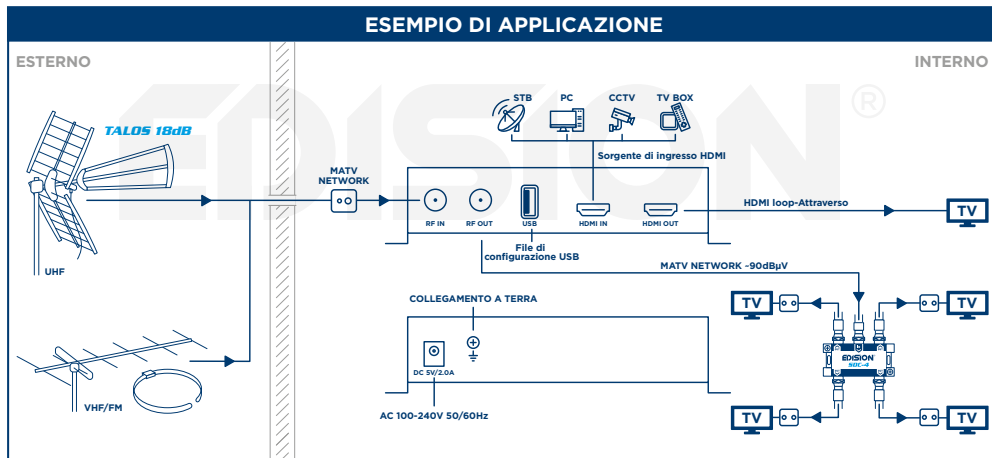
ESEMPIO DI APPLICAZIONE

ESTERNO

INTERNO

EDISION ®

TALOS 18dB

UHF

VHF/FM

MATV NETWORK

STB

PC

CCTV

TV BOX

Sorgente di ingresso HDMI

RF IN

RF OUT

USB

HDMI IN

HDMI OUT

HDMI loop-Attraverso

TV

File di configurazione USB

MATV NETWORK -90dBμV

COLLEGAMENTO A TERRA

DC 5V/2.0A

AC 100-240V 50/60Hz

TV

TV

TV

TV

EDISION

SDC-4